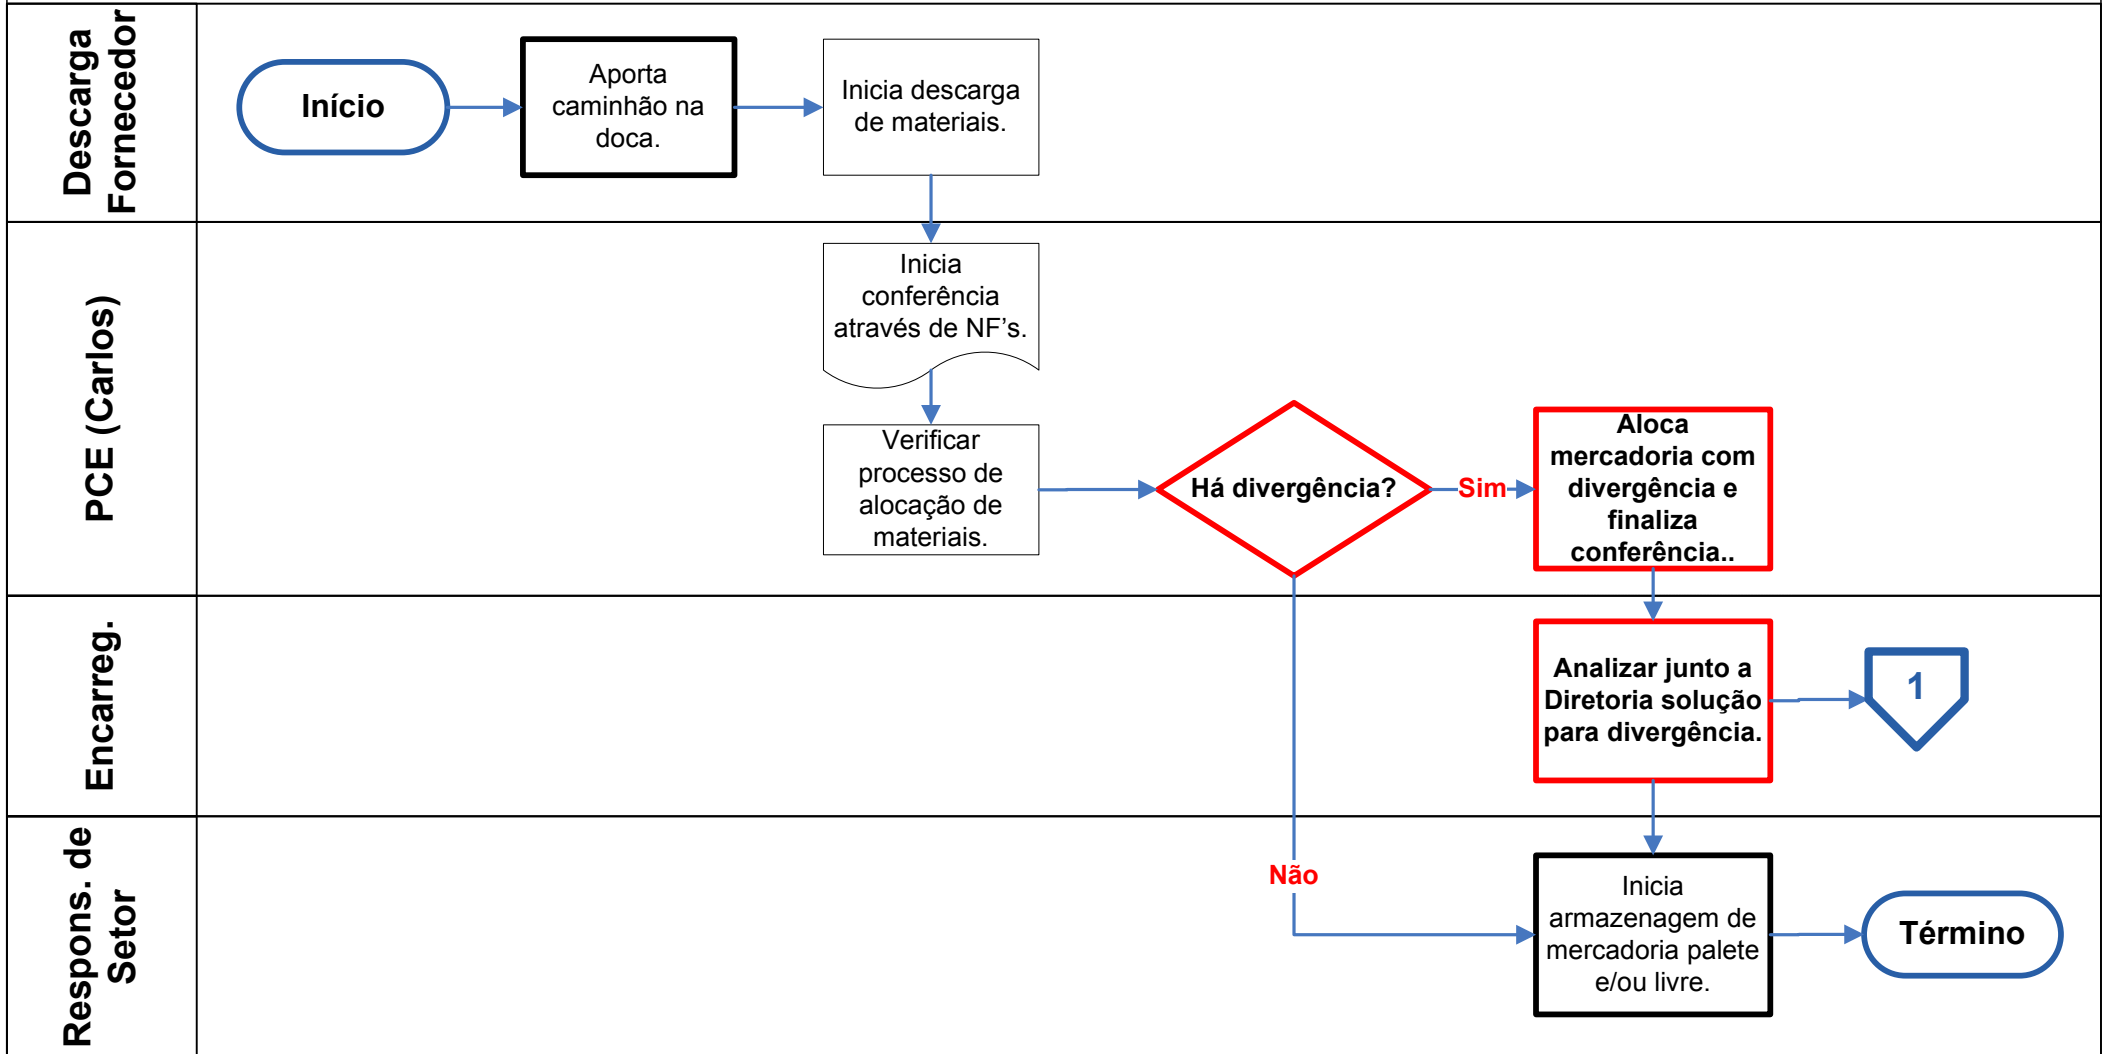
Descarga Fornecedor

Início

Aporta caminhão na doca.

Inicia descarga de materiais.

PCE (Carlos)

Inicia conferência através de NF’s.

Verificar processo de alocação de materiais.

Há divergência?

Sim

Aloca mercadoria com divergência e finaliza conferência..

Encarreg.

Analizar junto a Diretoria solução para divergência.

1

Respons. de Setor

Não

Inicia armazenagem de mercadoria palete e/ou livre.

Término